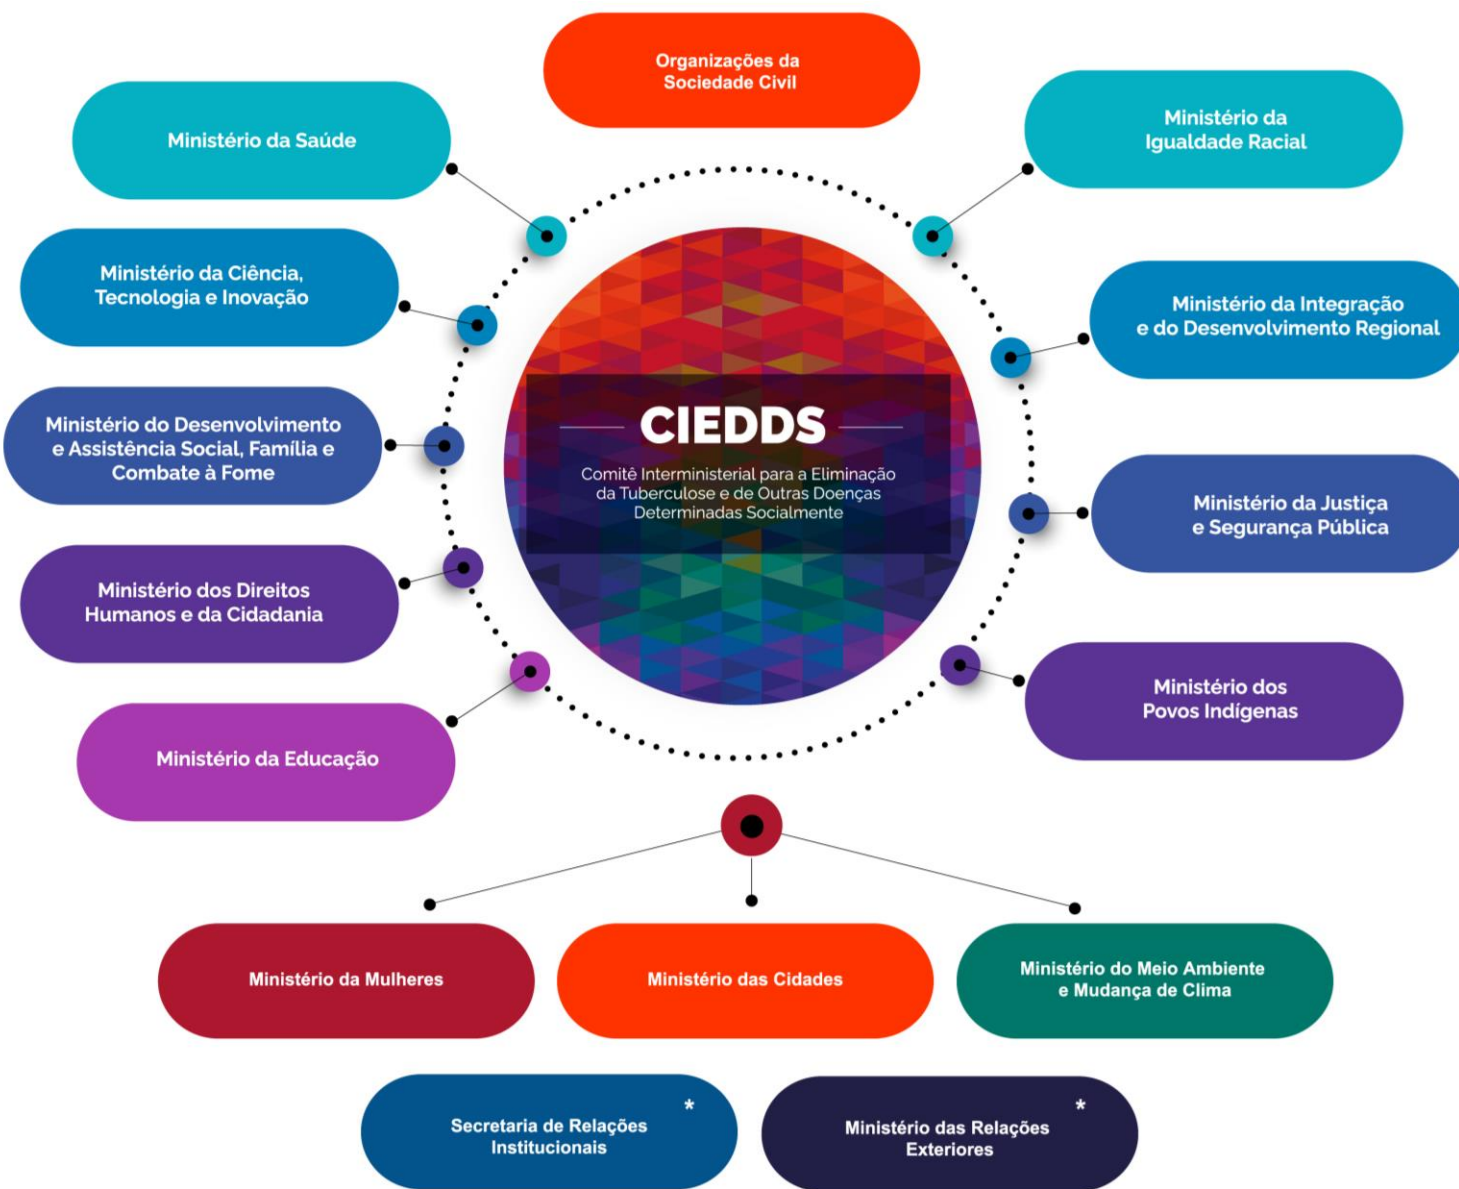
Organizações da Sociedade Civil

Ministério da Saúde

Ministério da Igualdade Racial

Ministério da Ciência, Tecnologia e Inovação

Ministério da Integração e do Desenvolvimento Regional

CIEDDS

Comitê Interministerial para a Eliminação da Tuberculose e de Outras Doenças Determinadas Socialmente

Ministério do Desenvolvimento e Assistência Social, Família e Combate à Fome

Ministério da Justiça e Segurança Pública

Ministério dos Direitos Humanos e da Cidadania

Ministério dos Povos Indígenas

Ministério da Educação

Ministério da Mulheres

Ministério das Cidades

Ministério do Meio Ambiente e Mudança de Clima

Secretaria de Relações Institucionais *

Ministério das Relações Exteriores *